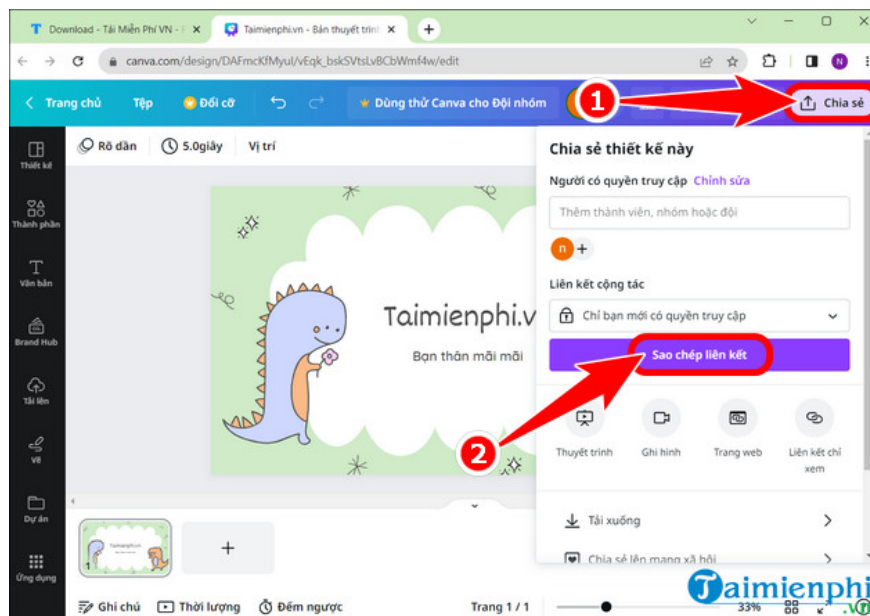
Download - Tải Miễn Phí VN - P
Taimienphi.vn - Bản thuyết trình

canva.com/design/DAFmcKfMyuI/vEqk_bskSVtsLvBCbWmf4w/edit

Trang chủ
Tệp
Đổi cỡ
Dùng thử Canva cho Đội nhóm
Chia sẻ

Rõ dần
5.0giây
Vị trí

Thiết kế
Thành phần
Văn bản
Brand Hub
Tải lên
Vẽ
Dự án
Ứng dụng

Taimienphi.v
Bạn thân mãi mãi

Chia sẻ thiết kế này
Người có quyền truy cập Chỉnh sửa
Thêm thành viên, nhóm hoặc đội
n
Liên kết cộng tác
Chỉ bạn mới có quyền truy cập
Sao chép liên kết
Thuyết trình
Ghi hình
Trang web
Liên kết chỉ xem
Tải xuống
Chia sẻ lên mạng xã hội

1
2

Ghi chú
Thời lượng
Đếm ngược
Trang 1 / 1
33%

Taimienphi
.vn